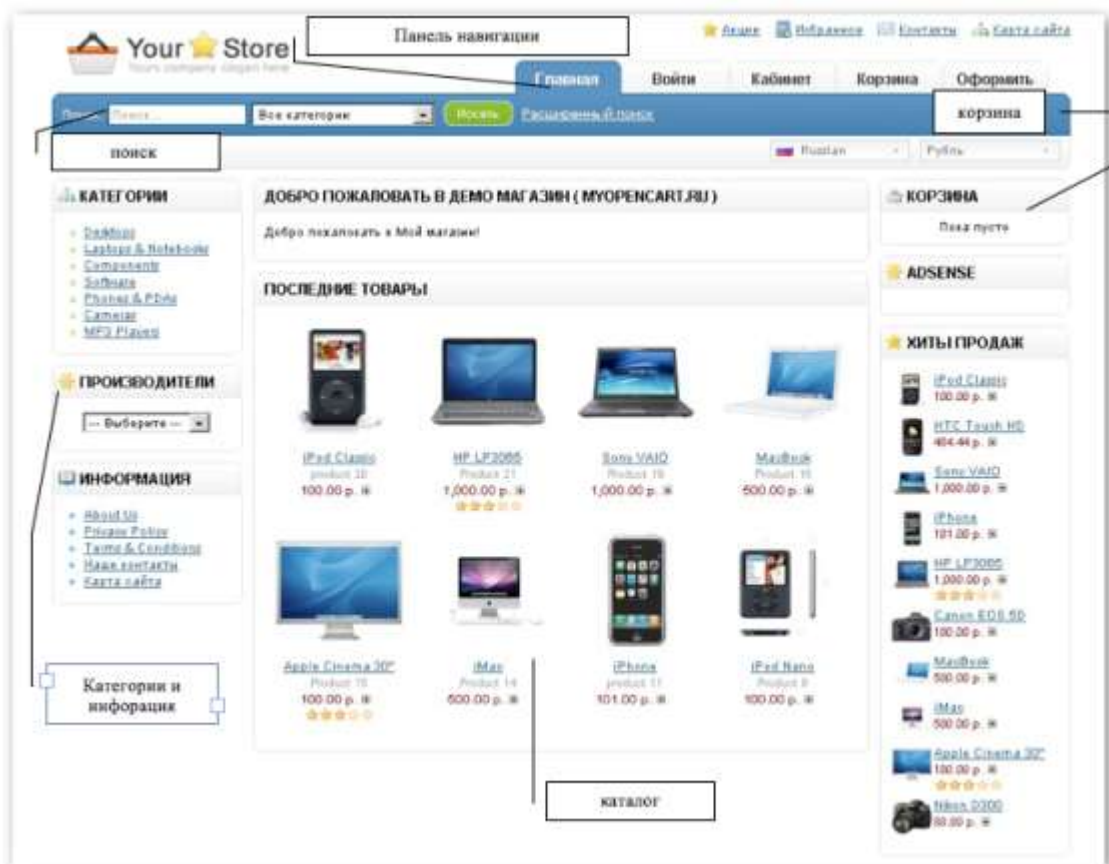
Your Store
Yours company slogan here

Панель навигации

Акции Избранное Контакты Карта сайта

Главная Войти Кабинет Корзина Оформить

Поиск: Поиск... Все категории Искать Расширенный поиск

корзина

поиск

Russian Рубль

КАТЕГОРИИ
- Desktops
- Laptops & Notebooks
- Components
- Software
- Phones & PDAs
- Cameras
- MP3 Players

ПРОИЗВОДИТЕЛИ
--- Выберите ---

ИНФОРМАЦИЯ
- About Us
- Privacy Policy
- Terms & Conditions
- Наши контакты
- Карта сайта

Категории и инфорация

ДОБРО ПОЖАЛОВАТЬ В ДЕМО МАГАЗИН ( MYOPENCART.RU )

Добро пожаловать в Мой магазин!

ПОСЛЕДНИЕ ТОВАРЫ

iPod Classic
product 20
100.00 р.

HP LP3065
Product 21
1,000.00 р.

Sony VAIO
Product 19
1,000.00 р.

MacBook
Product 16
500.00 р.

Apple Cinema 30"
Product 15
100.00 р.

iMac
Product 14
500.00 р.

iPhone
product 11
101.00 р.

iPod Nano
Product 9
100.00 р.

каталог

КОРЗИНА
Пока пусто

ADSENSE

ХИТЫ ПРОДАЖ
iPod Classic
100.00 р.
HTC Touch HD
404.44 р.
Sony VAIO
1,000.00 р.
iPhone
101.00 р.
HP LP3065
1,000.00 р.
Canon EOS 5D
100.00 р.
MacBook
500.00 р.
iMac
500.00 р.
Apple Cinema 30"
100.00 р.
Nikon D300
80.00 р.